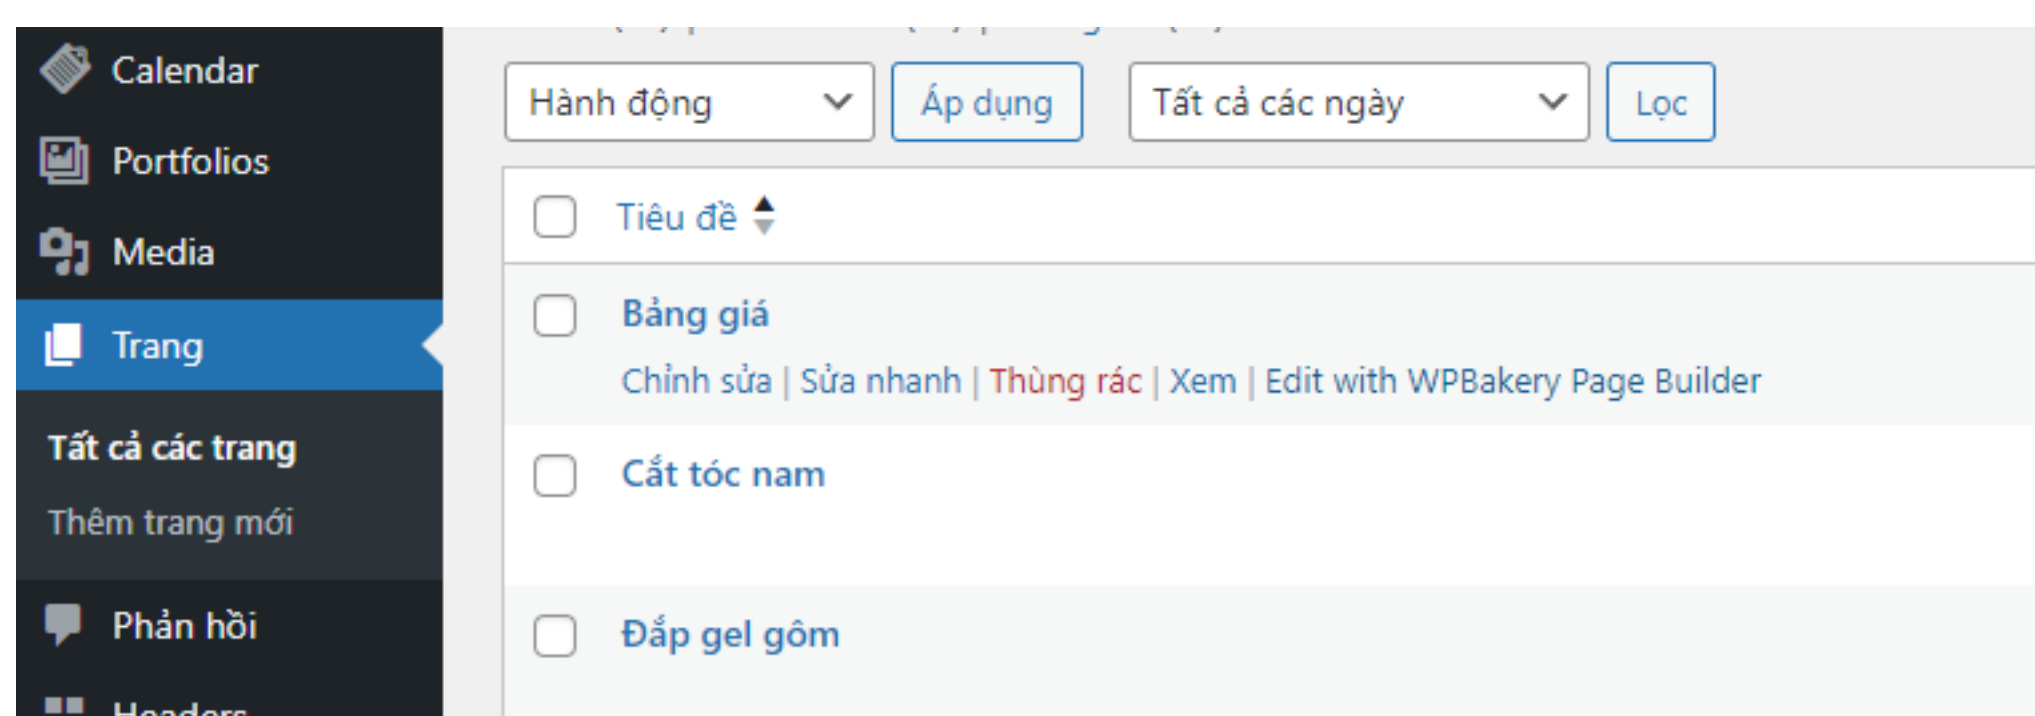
Calendar
Portfolios
Media
Trang
Tất cả các trang
Thêm trang mới
Phản hồi
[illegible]

Hành động
Áp dụng
Tất cả các ngày
Lọc

Tiêu đề

Bảng giá
Chỉnh sửa | Sửa nhanh | Thùng rác | Xem | Edit with WPBakery Page Builder

Cắt tóc nam

Đắp gel gôm